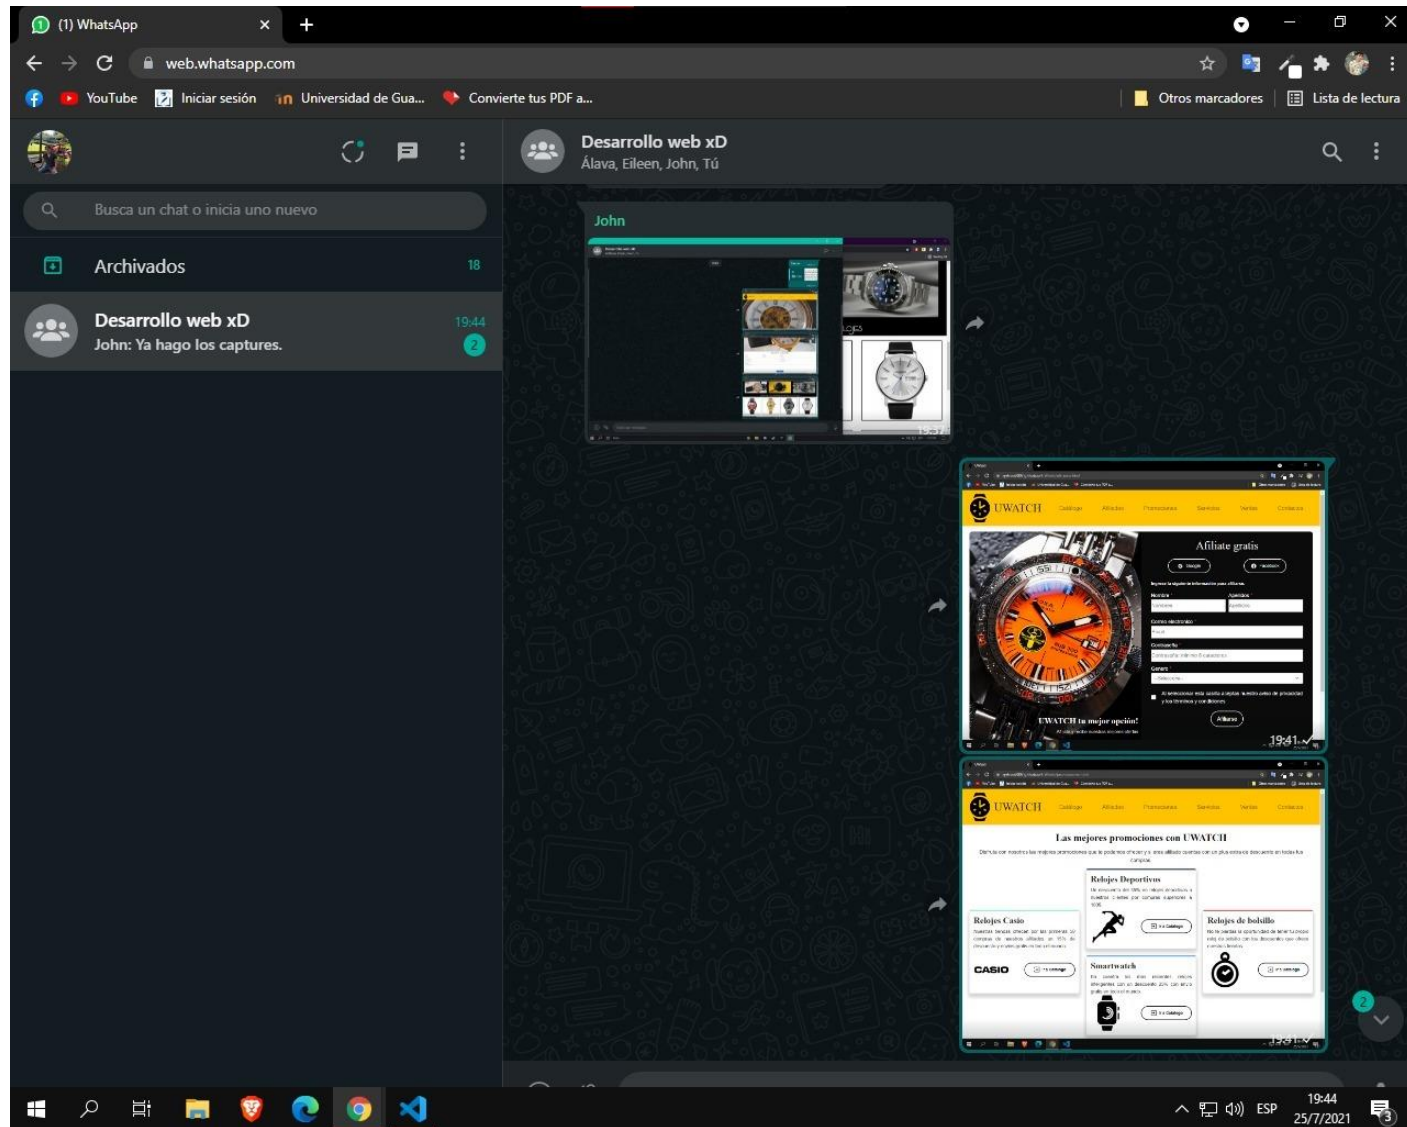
(1) WhatsApp

web.whatsapp.com

YouTube Iniciar sesión Universidad de Gua... Convierte tus PDF a...

Otros marcadores Lista de lectura

Busca un chat o inicia uno nuevo

Archivados 18

Desarrollo web xD 19:44
John: Ya hago los captures. 2

Desarrollo web xD
Álava, Eileen, John, Tú

John

UWATCH

Afiliate gratis

UWATCH tu mejor opción!

19:41

UWATCH

Las mejores promociones con UWATCH

Relojes Deportivos

Relojes Casio

Relojes de bolsillo

Smartwatch

CASIO

2

ESP 19:44
25/7/2021